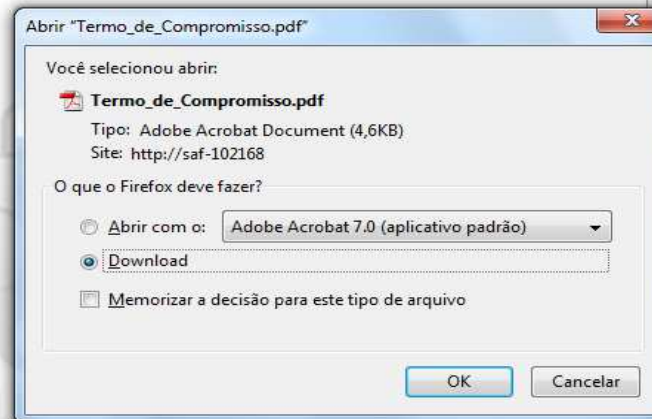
Abrir "Termo_de_Compromisso.pdf"

Você selecionou abrir:

Termo_de_Compromisso.pdf

Tipo: Adobe Acrobat Document (4,6KB)

Site: http://saf-102168

O que o Firefox deve fazer?

Abrir com o: Adobe Acrobat 7.0 (aplicativo padrão)

Download

Memorizar a decisão para este tipo de arquivo

OK

Cancelar